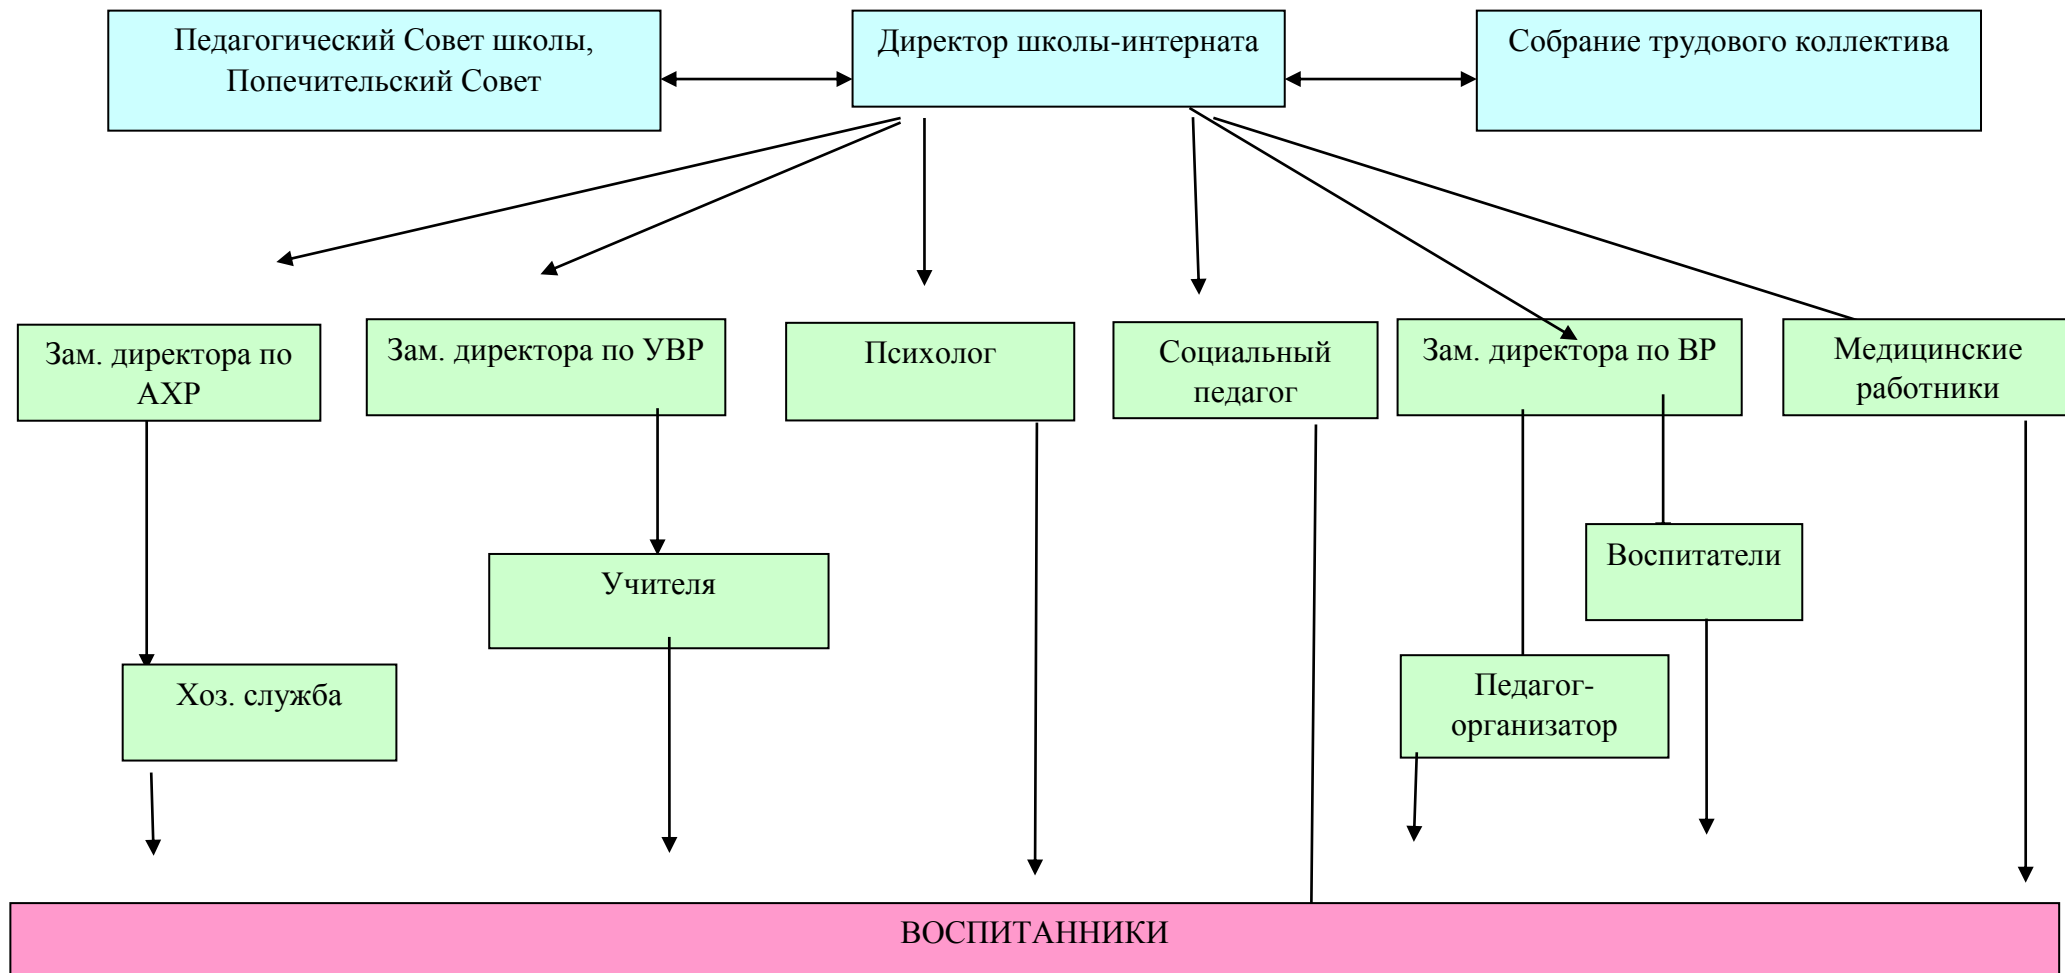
Педагогический Совет школы, Попечительский Совет

Директор школы-интерната

Собрание трудового коллектива

Зам. директора по АХР

Зам. директора по УВР

Психолог

Социальный педагог

Зам. директора по ВР

Медицинские работники

Учителя

Воспитатели

Хоз. служба

Педагог-организатор

ВОСПИТАННИКИ